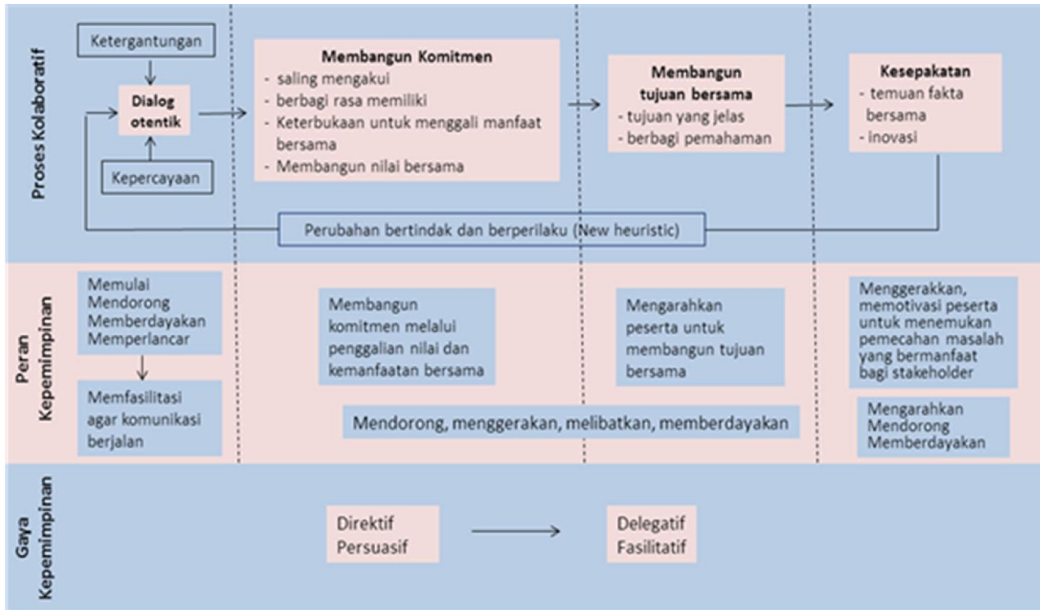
Proses Kolaboratif

Ketergantungan

Dialog otentik

Kepercayaan

Membangun Komitmen
- saling mengakui
- berbagi rasa memiliki
- Keterbukaan untuk menggali manfaat bersama
- Membangun nilai bersama

Membangun tujuan bersama
- tujuan yang jelas
- berbagi pemahaman

Kesepakatan
- temuan fakta bersama
- inovasi

Perubahan bertindak dan berperilaku (New heuristic)

Peran Kepemimpinan

Memulai
Mendorong
Memberdayakan
Memperlancar

Memfasilitasi agar komunikasi berjalan

Membangun komitmen melalui penggalian nilai dan kemanfaatan bersama

Mengarahkan peserta untuk membangun tujuan bersama

Menggerakkan, memotivasi peserta untuk menemukan pemecahan masalah yang bermanfaat bagi stakeholder

Mendorong, menggerakan, melibatkan, memberdayakan

Mengarahkan
Mendorong
Memberdayakan

Gaya Kepemimpinan

Direktif
Persuasif

Delegatif
Fasilitatif